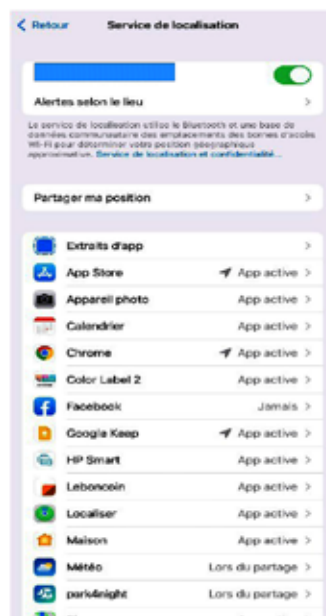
< Retour Service de localisation

Alertes selon le lieu >

Le service de localisation utilise le Bluetooth et une base de données communautaire des emplacements des bornes d'accès Wi-Fi pour déterminer votre position géographique approximative. Service de localisation et confidentialité…

Partager ma position >

Extraits d'app >
App Store App active >
Appareil photo App active >
Calendrier App active >
Chrome App active >
Color Label 2 App active >
Facebook Jamais >
Google Keep App active >
HP Smart App active >
Leboncoin App active >
Localiser App active >
Maison App active >
Météo Lors du partage >
park4night Lors du partage >